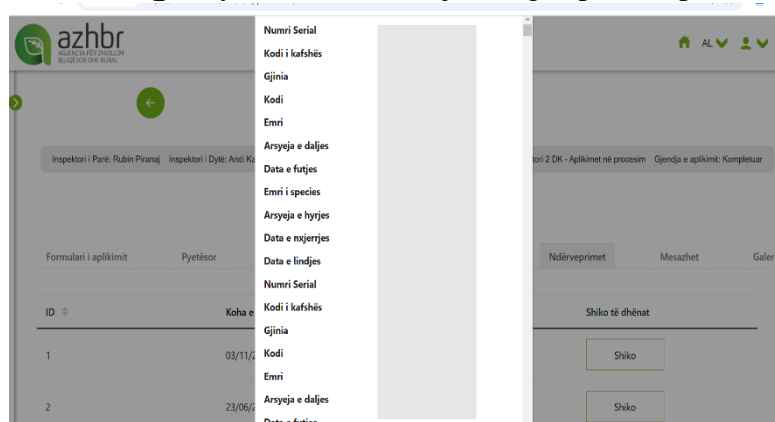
azhbr
AGJENCIA PËR ZHVILLIM BUJQËSOR DHE RURAL

AL

Inspektori i Parë: Rubin Piranaj Inspektori i Dytë: Andi Ka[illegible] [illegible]tori 2 DK - Aplikimet në procesim Gjendja e aplikimit: Kompletuar

Formulari i aplikimit Pyetësor Ndërveprimet Mesazhet Galer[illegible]

| ID | Koha e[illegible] | Shiko të dhënat |
|---|---|---|
| 1 | 03/11/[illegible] | Shiko |
| 2 | 23/06/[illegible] | Shiko |

Numri Serial
Kodi i kafshës
Gjinia
Kodi
Emri
Arsyeja e daljes
Data e futjes
Emri i species
Arsyeja e hyrjes
Data e nxjerrjes
Data e lindjes
Numri Serial
Kodi i kafshës
Gjinia
Kodi
Emri
Arsyeja e daljes
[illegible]